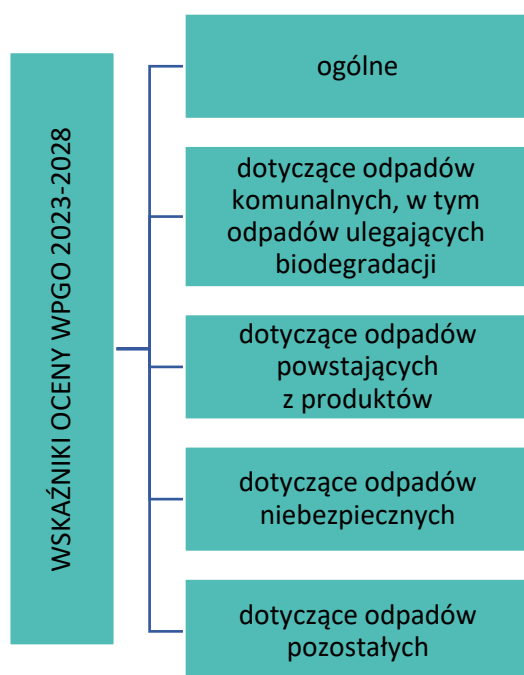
WSKAŹNIKI OCENY WPGO 2023-2028

ogólne

dotyczące odpadów komunalnych, w tym odpadów ulegających biodegradacji

dotyczące odpadów powstających z produktów

dotyczące odpadów niebezpiecznych

dotyczące odpadów pozostałych